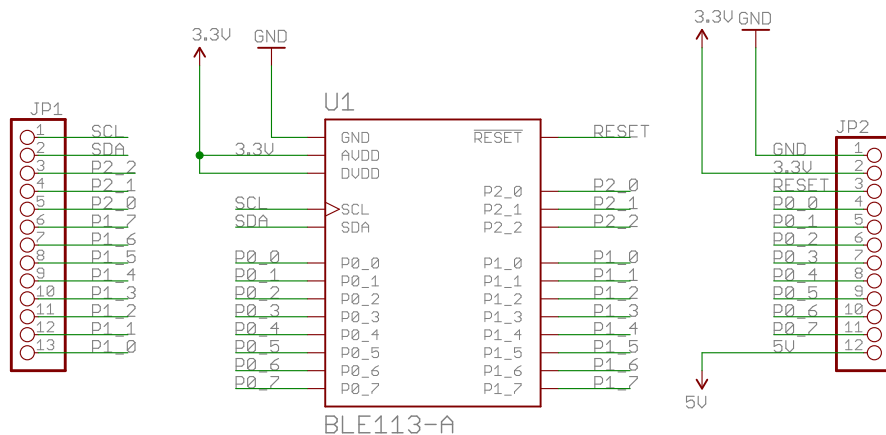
JP1
1 SCL
2 SDA
3 P2_2
4 P2_1
5 P2_0
6 P1_7
7 P1_6
8 P1_5
9 P1_4
10 P1_3
11 P1_2
12 P1_1
13 P1_0

3.3V
GND
U1
3.3V
GND
AVDD
DVDD
SCL
SDA
SCL
SDA
P0_0 P0_0
P0_1 P0_1
P0_2 P0_2
P0_3 P0_3
P0_4 P0_4
P0_5 P0_5
P0_6 P0_6
P0_7 P0_7
$\overline{RESET}$ RESET
P2_0 P2_0
P2_1 P2_1
P2_2 P2_2
P1_0 P1_0
P1_1 P1_1
P1_2 P1_2
P1_3 P1_3
P1_4 P1_4
P1_5 P1_5
P1_6 P1_6
P1_7 P1_7
BLE113-A

3.3V GND
JP2
GND 1
3.3V 2
RESET 3
P0_0 4
P0_1 5
P0_2 6
P0_3 7
P0_4 8
P0_5 9
P0_6 10
P0_7 11
5V 12
5V